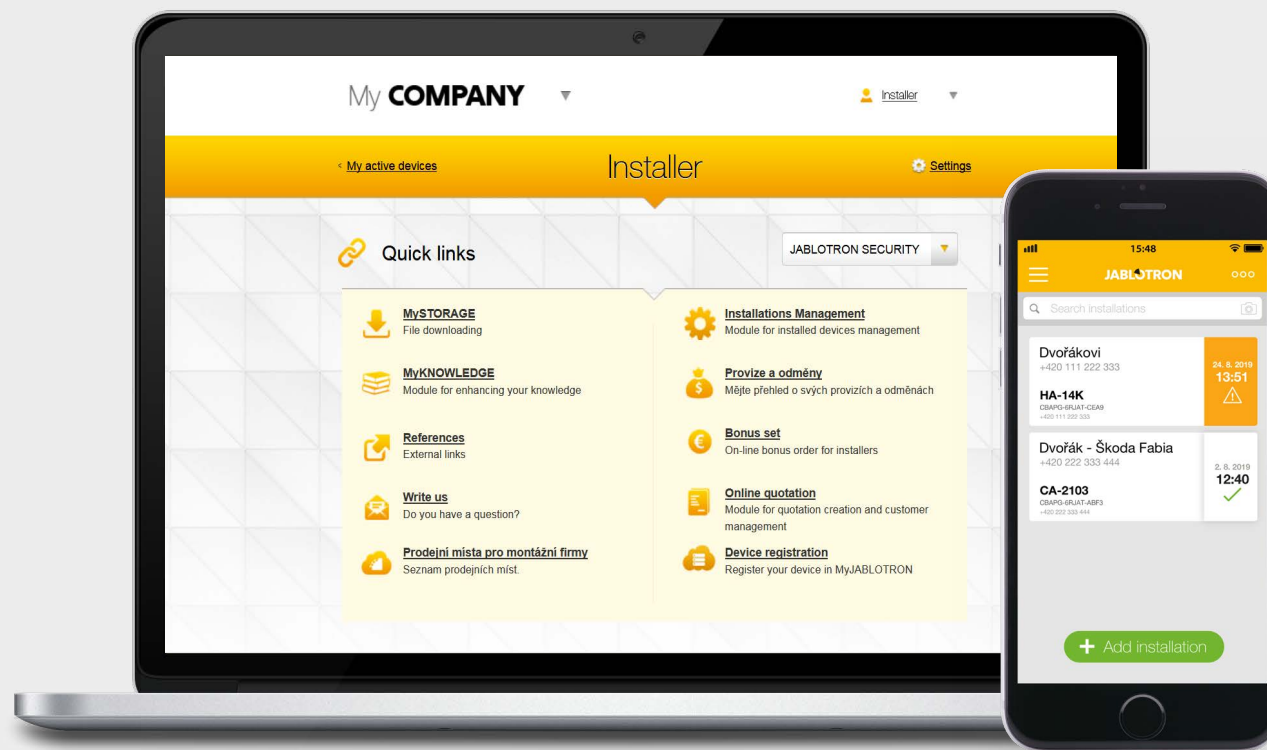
My COMPANY

Installer

< My active devices

Installer

Settings

Quick links

JABLOTRON SECURITY

MySTORAGE
File downloading

MyKNOWLEDGE
Module for enhancing your knowledge

References
External links

Write us
Do you have a question?

Prodejní místa pro montážní firmy
Seznam prodejních míst.

Installations Management
Module for installed devices management

Provize a odměny
Mějte přehled o svých provizích a odměnách

Bonus set
On-line bonus order for installers

Online quotation
Module for quotation creation and customer management

Device registration
Register your device in MyJABLOTRON

15:48

JABLOTRON

Search installations

Dvořákovi
+420 111 222 333
HA-14K
CBAPG-6RJAT-CEA9
+420 111 222 333
24. 8. 2019
13:51

Dvořák - Škoda Fabia
+420 222 333 444
CA-2103
CBAPG-6RJAT-ABF3
+420 222 333 444
2. 8. 2019
12:40

Add installation